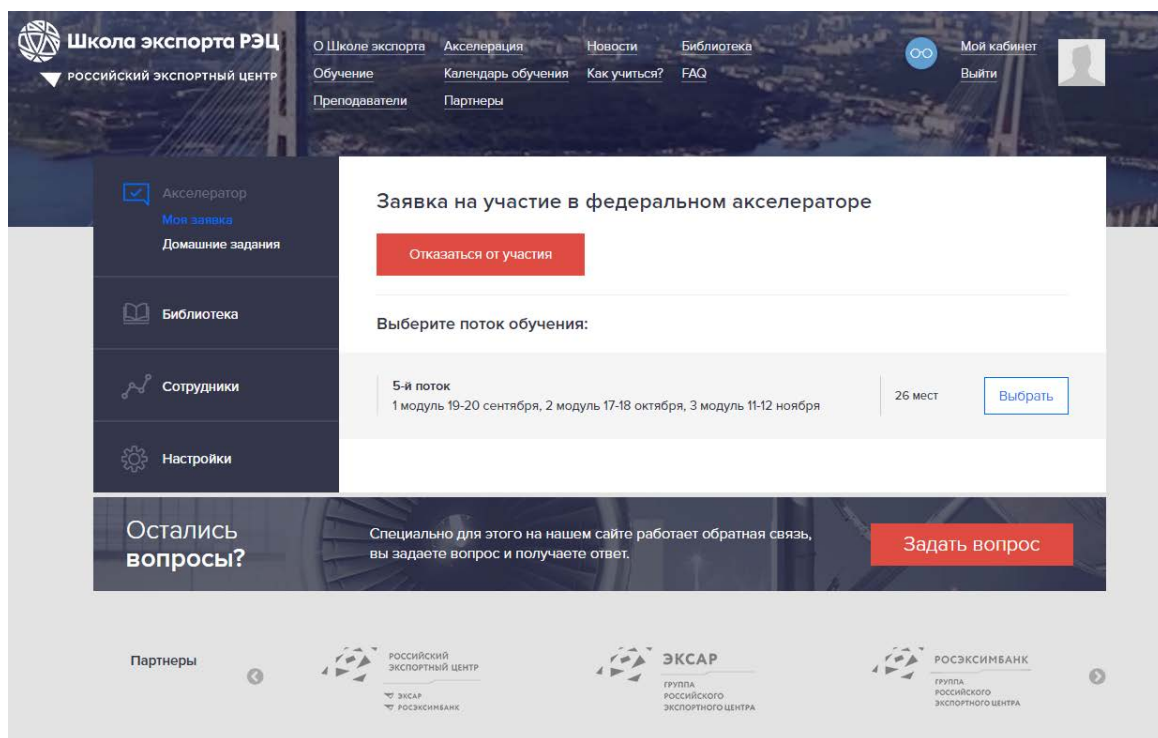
Школа экспорта РЭЦ
РОССИЙСКИЙ ЭКСПОРТНЫЙ ЦЕНТР

О Школе экспорта
Обучение
Преподаватели
Акселерация
Календарь обучения
Партнеры
Новости
Как учиться?
Библиотека
FAQ

Мой кабинет
Выйти

Акселератор
Моя заявка
Домашние задания

Библиотека

Сотрудники

Настройки

Заявка на участие в федеральном акселераторе

Отказаться от участия

Выберите поток обучения:

5-й поток
1 модуль 19-20 сентября, 2 модуль 17-18 октября, 3 модуль 11-12 ноября

26 мест

Выбрать

Остались вопросы?

Специально для этого на нашем сайте работает обратная связь, вы задаете вопрос и получаете ответ.

Задать вопрос

Партнеры

РОССИЙСКИЙ ЭКСПОРТНЫЙ ЦЕНТР
ЭКСАР
РОСЭКСИМБАНК

ЭКСАР
ГРУППА РОССИЙСКОГО ЭКСПОРТНОГО ЦЕНТРА

РОСЭКСИМБАНК
ГРУППА РОССИЙСКОГО ЭКСПОРТНОГО ЦЕНТРА